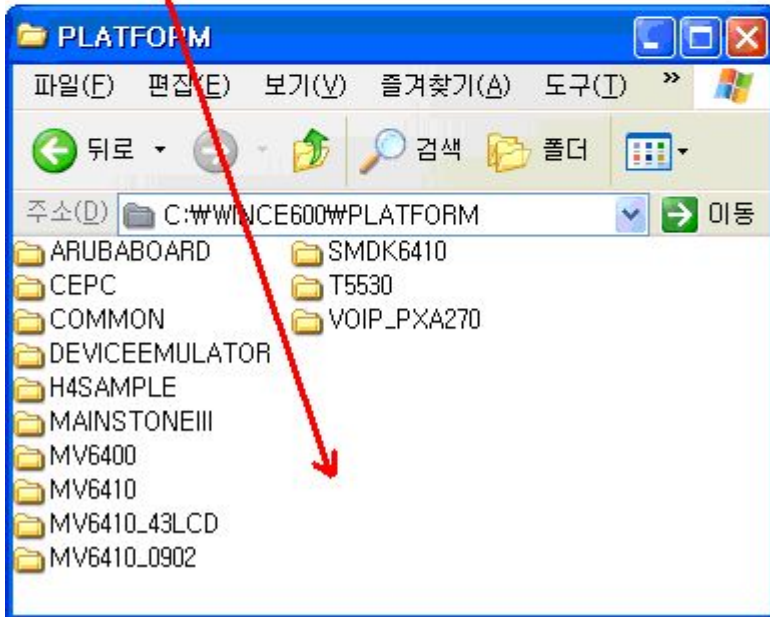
PLATFORM

파일(F) 편집(E) 보기(V) 즐겨찾기(A) 도구(T) »

뒤로 검색 폴더

주소(D) C:₩WINCE600₩PLATFORM 이동

ARUBABOARD
CEPC
COMMON
DEVICEEMULATOR
H4SAMPLE
MAINSTONEIII
MV6400
MV6410
MV6410_43LCD
MV6410_0902

SMDK6410
T5530
VOIP_PXA270